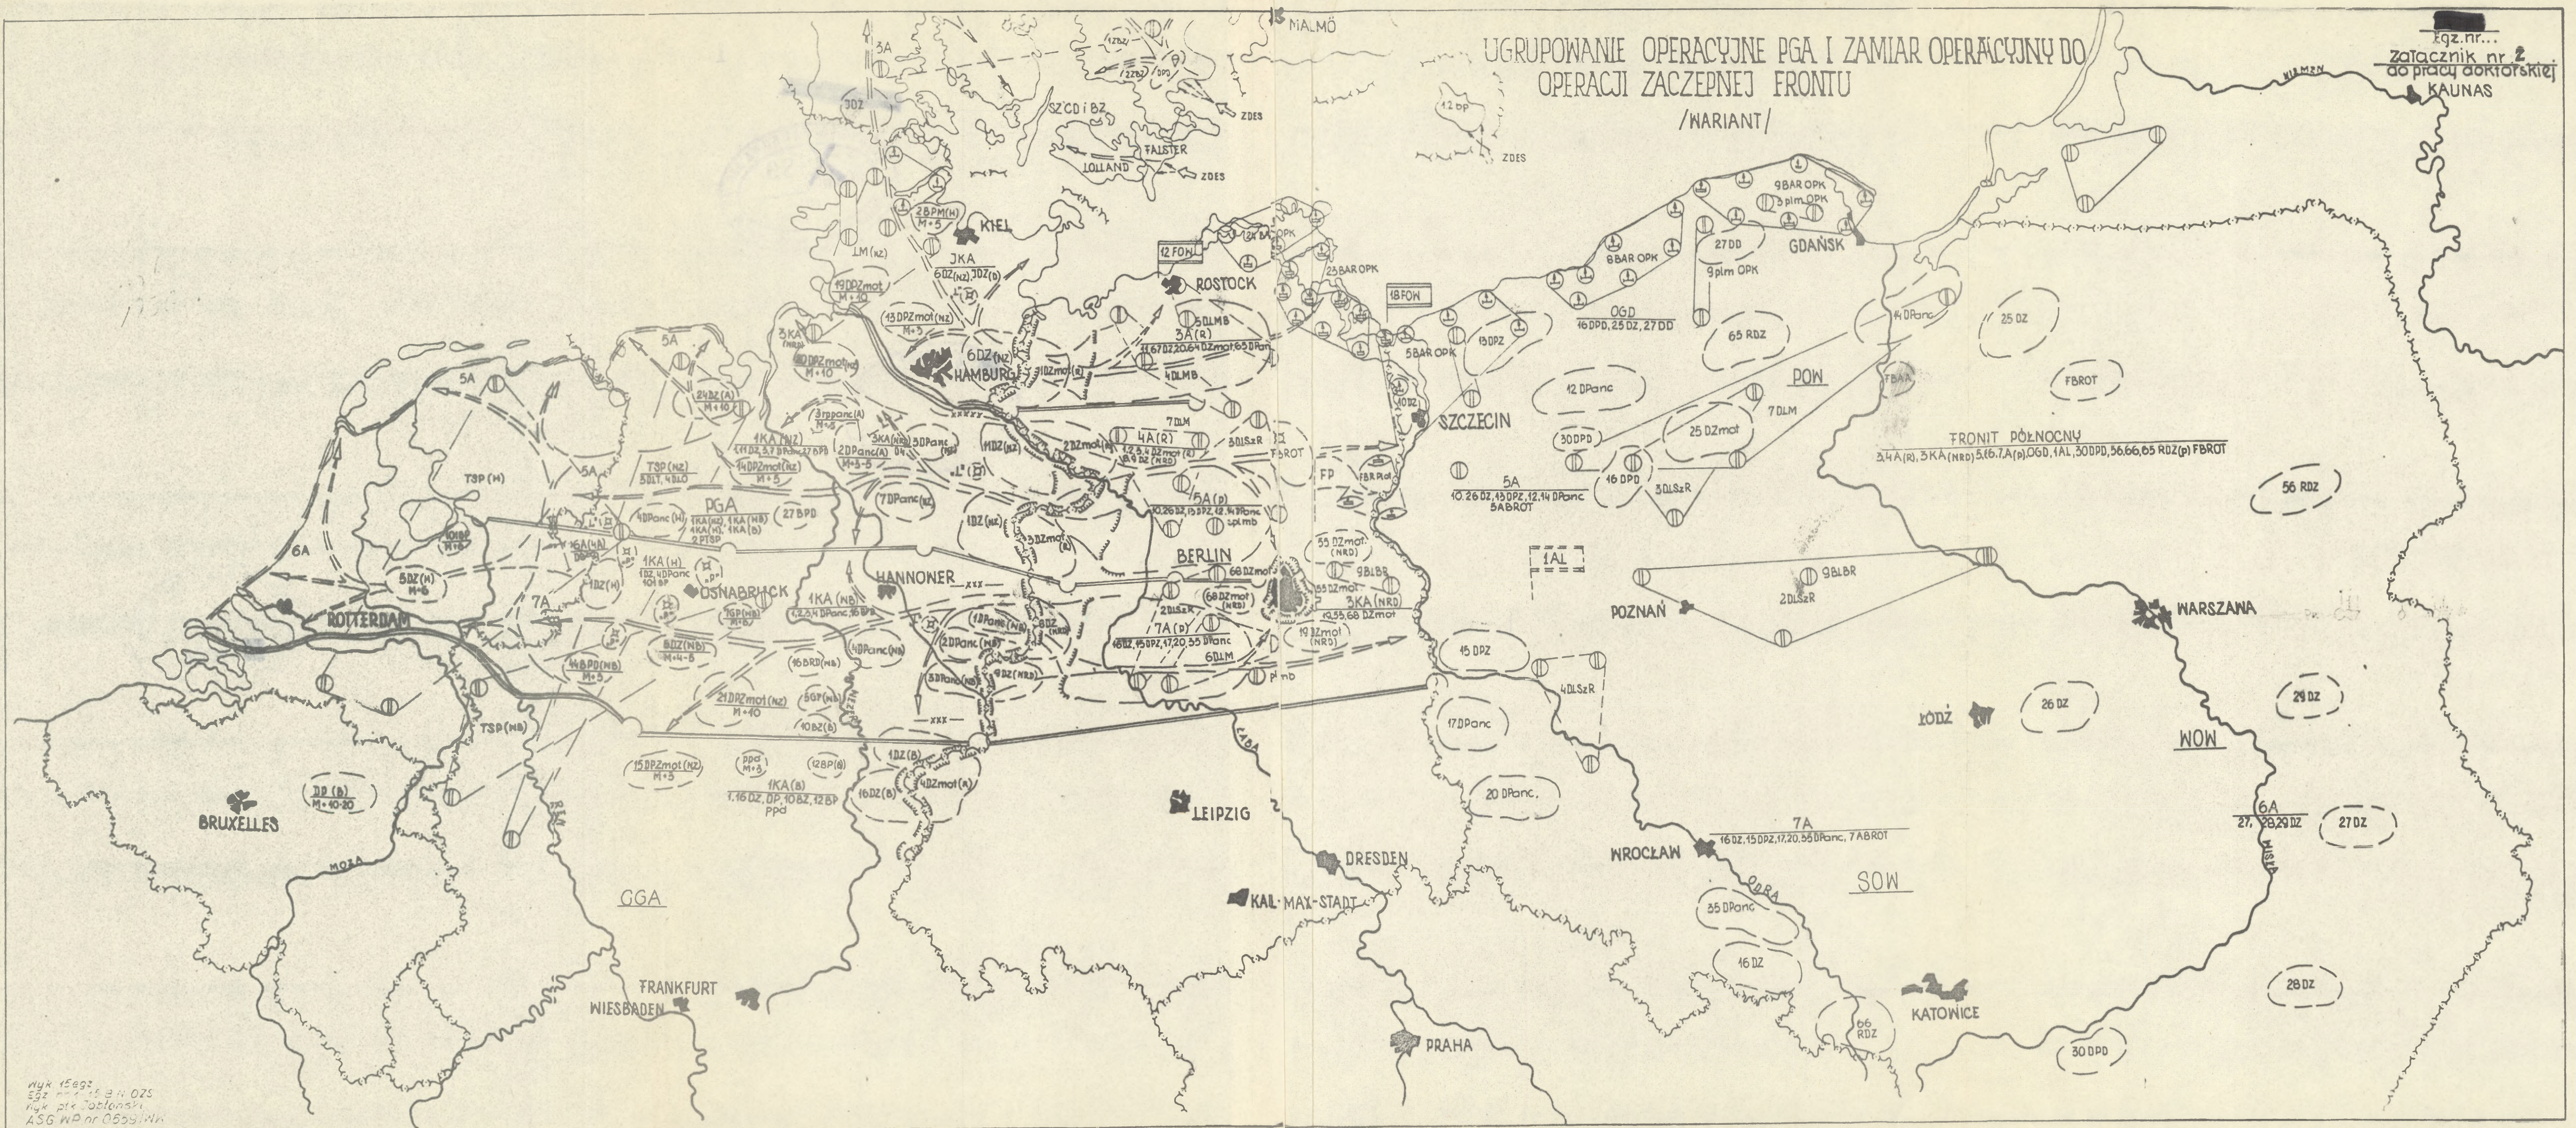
UGRUPOWANIE OPERACYJNE PGA I ZAMIAR OPERACYJNY DO OPERACJI ZACZEPNEJ FRONTU
/WARIANT/

Egz.nr...
Załącznik nr 2
do pracy doktorskiej

KAUNAS
NIEMEN
MALMÖ
ZDES
LOLLAND
FALSTER
SZCD i BZ
KIEL
ROSTOCK
12 FOW
18 FOW
GDAŃSK
9 BAR OPK
9 plm OPK
8 BAR OPK
27 DD
OGD
16 DPD, 25 DZ, 27 DD
65 RDZ
12 DPanc
25 DZ
14 DPanc
FBROT
SZCZECIN
HAMBURG
6 DZ(NZ)
3 KA
3 A (R)
4 A (R)
5 A (R)
5A
6A
7A
PGA
TSP (H)
TSP (NB)
ROTTERDAM
OSNABRÜCK
HANNOWER
BERLIN
FP
POW
25 DZmot
7 DLM
30 DPD
16 DPD
3 DLSzR
FRONT PÓŁNOCNY
3,4 A(R), 3 KA (NRD), 5,6,7 A(P), OGD, 1 AL, 30 DPD, 36, 66, 85 RDZ(P) FBROT
56 RDZ
5A
10, 26 DZ, 13 DPZ, 12, 14 DPanc
5 ABROT
1 AL
9 BLBR
2 DLSzR
POZNAŃ
WARSZAWA
15 DZ
4 DLSzR
17 DPanc
20 DPanc
ŁÓDŹ
26 DZ
29 DZ
WOW
6A
27, 28, 29 DZ
27 DZ
7A
16 DZ, 15 DPZ, 17, 20, 55 DPanc, 7 ABROT
WROCŁAW
ODRA
SOW
35 DPanc
46 DZ
56 RDZ
KATOWICE
28 DZ
30 DPD
WISŁA
1 KA (B)
1, 16 DZ, DP, 10 BZ, 12 BP
ppd
16 DZ(B)
BRUXELLES
MOZA
LEIPZIG
DRESDEN
KARL-MARX-STADT
PRAHA
FRANKFURT
WIESBADEN
GGA
ŁABA
DD (B)
M+40-30

Wyk. 15692
Egz. nr 1
Nr pr. doktorskiej
ASG WP nr 0559/Mk